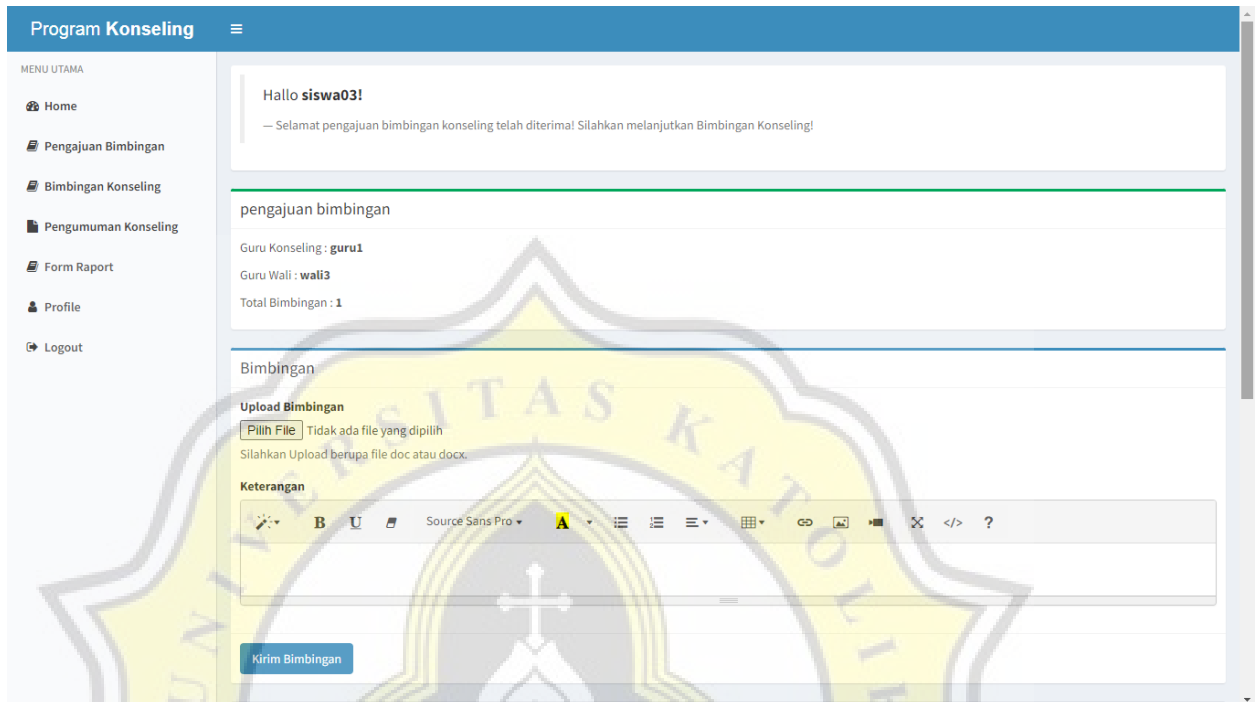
Program Konseling ≡

MENU UTAMA

Home

Pengajuan Bimbingan

Bimbingan Konseling

Pengumuman Konseling

Form Raport

Profile

Logout

Hallo siswa03!

— Selamat pengajuan bimbingan konseling telah diterima! Silahkan melanjutkan Bimbingan Konseling!

pengajuan bimbingan

Guru Konseling : guru1

Guru Wali : wali3

Total Bimbingan : 1

Bimbingan

Upload Bimbingan

Pilih File Tidak ada file yang dipilih

Silahkan Upload berupa file doc atau docx.

Keterangan

B U Source Sans Pro A ?

Kirim Bimbingan

UNIVERSITAS KATOLIK